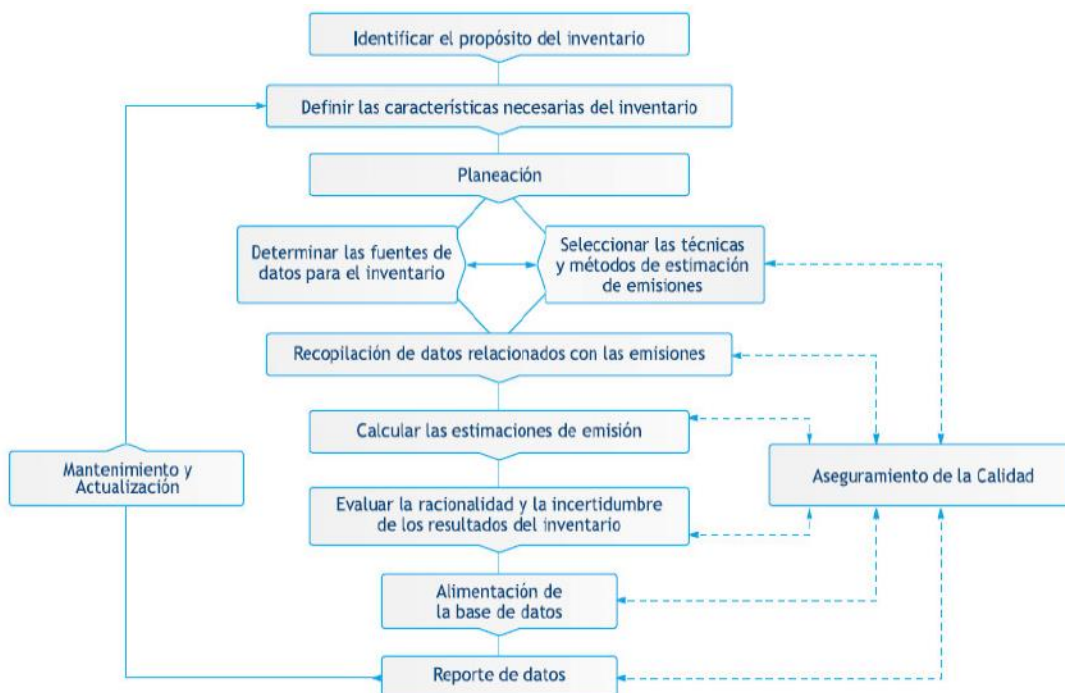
Identificar el propósito del inventario

Definir las características necesarias del inventario

Planeación

Determinar las fuentes de datos para el inventario

Seleccionar las técnicas y métodos de estimación de emisiones

Recopilación de datos relacionados con las emisiones

Calcular las estimaciones de emisión

Mantenimiento y Actualización

Aseguramiento de la Calidad

Evaluar la racionalidad y la incertidumbre de los resultados del inventario

Alimentación de la base de datos

Reporte de datos